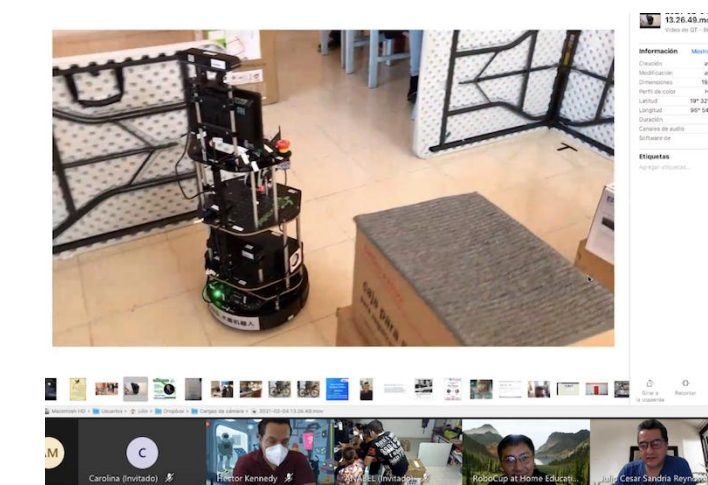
13.26.49.mo
Vídeo de QT - 8

Información Mostrar
Creación
Modificación
Dimensiones
Perfil de color
Latitud 19° 32
Longitud 96° 54
Duración
Canales de audio
Software de

Etiquetas
Agregar etiquetas...

Girar a la izquierda
Recortar

Macintosh HD > Usuarios > julio > Dropbox > Cargas de cámara > 2021-02-04 13.26.49.mov

AM
C
Carolina (Invitado)
Hector Kennedy
ANAHEL (Invitado)
RoboCup at Home Educati...
Julio Cesar Sandria Reynoso